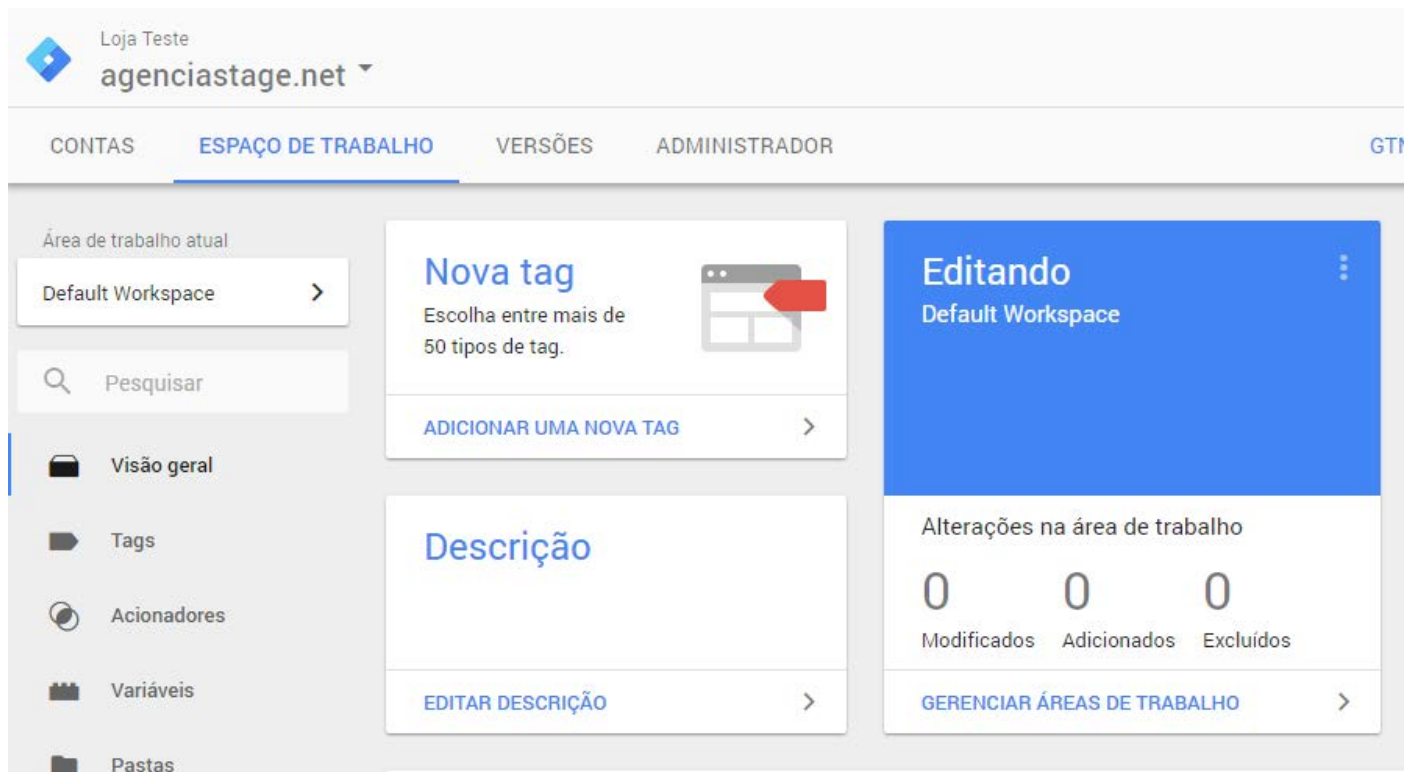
Loja Teste
agenciastage.net

CONTAS   ESPAÇO DE TRABALHO   VERSÕES   ADMINISTRADOR   GTI

Área de trabalho atual
Default Workspace >

Pesquisar

Visão geral
Tags
Acionadores
Variáveis
Pastas

Nova tag
Escolha entre mais de 50 tipos de tag.

ADICIONAR UMA NOVA TAG >

Descrição

EDITAR DESCRIÇÃO >

Editando
Default Workspace

Alterações na área de trabalho
0 Modificados   0 Adicionados   0 Excluídos

GERENCIAR ÁREAS DE TRABALHO >